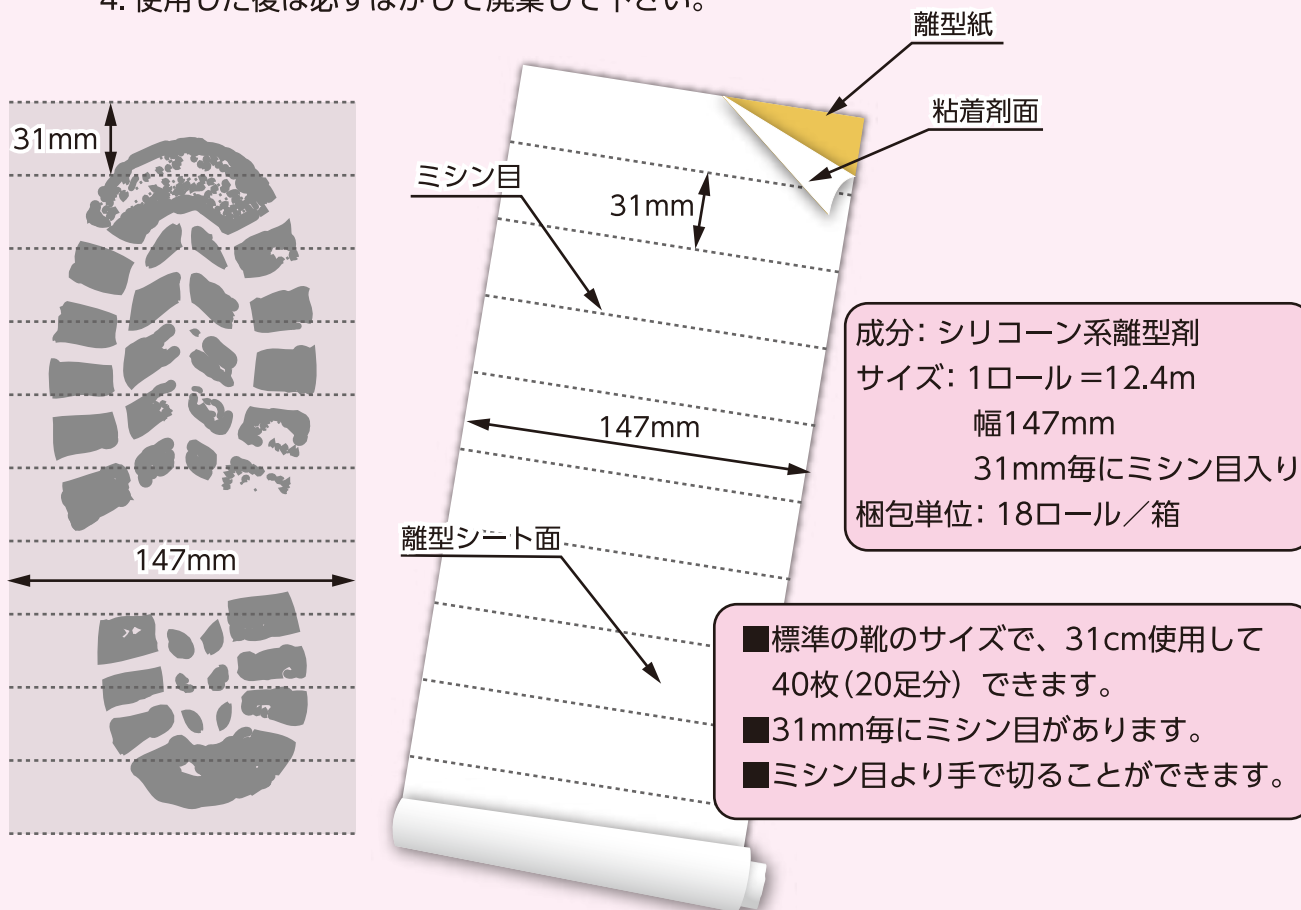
4. 使用した後は必ずはがして廃棄して下さい。

31mm

147mm

離型紙

粘着剤面

ミシン目

31mm

147mm

離型シート面

成分: シリコーン系離型剤
サイズ: 1ロール =12.4m
幅147mm
31mm毎にミシン目入り
梱包単位: 18ロール／箱

■標準の靴のサイズで、31cm使用して 40枚（20足分） できます。
■31mm毎にミシン目があります。
■ミシン目より手で切ることができます。